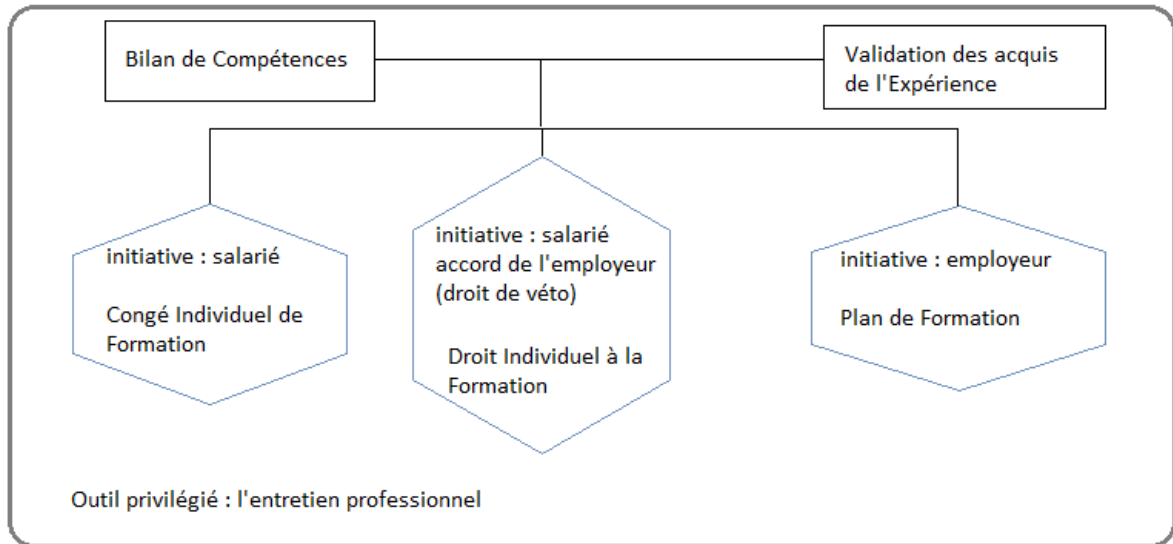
Bilan de Compétences

Validation des acquis de l'Expérience

initiative : salarié

Congé Individuel de Formation

initiative : salarié accord de l'employeur (droit de véto)

Droit Individuel à la Formation

initiative : employeur

Plan de Formation

Outil privilégié : l'entretien professionnel